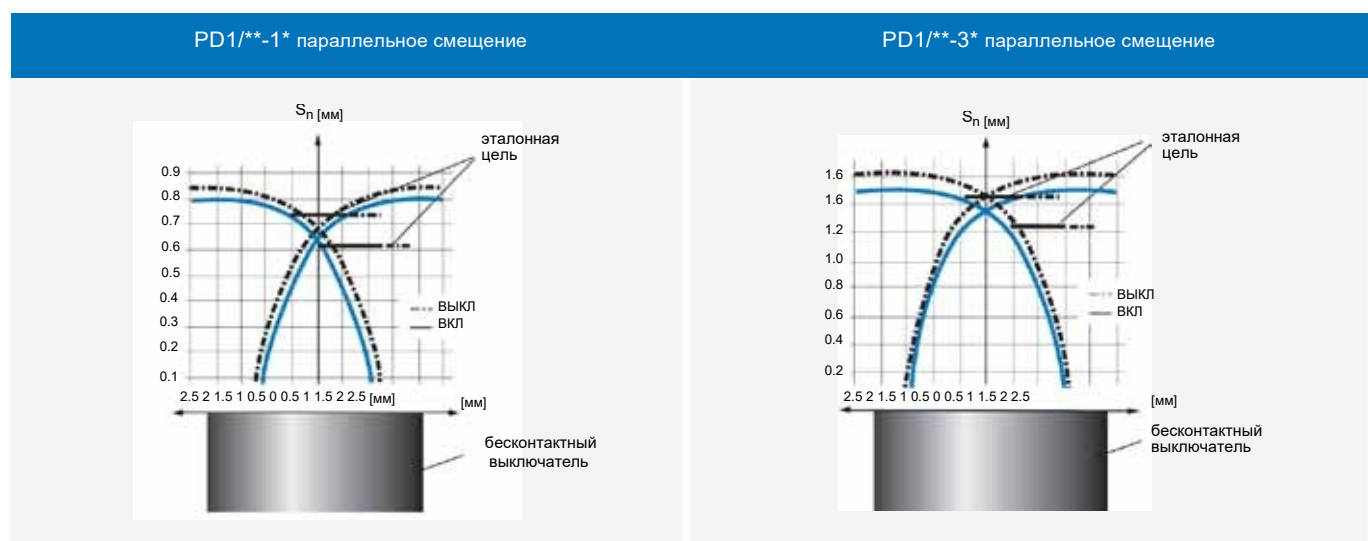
PD1/**-1* параллельное смещение

$S_n$ [мм]

эталонная цель

0.9
0.8
0.7
0.6
0.5
0.4
0.3
0.2
0.1

ВЫКЛ
ВКЛ

2.5 2 1.5 1 0.5 0 0.5 1 1.5 2 2.5 [мм]

[мм]

бесконтактный выключатель

PD1/**-3* параллельное смещение

$S_n$ [мм]

эталонная цель

1.6
1.6
1.2
1.0
0.8
0.6
0.4
0.2

ВЫКЛ
ВКЛ

2.5 2 1.5 1 0.5 0 0.5 1 1.5 2 2.5

[мм]

бесконтактный выключатель